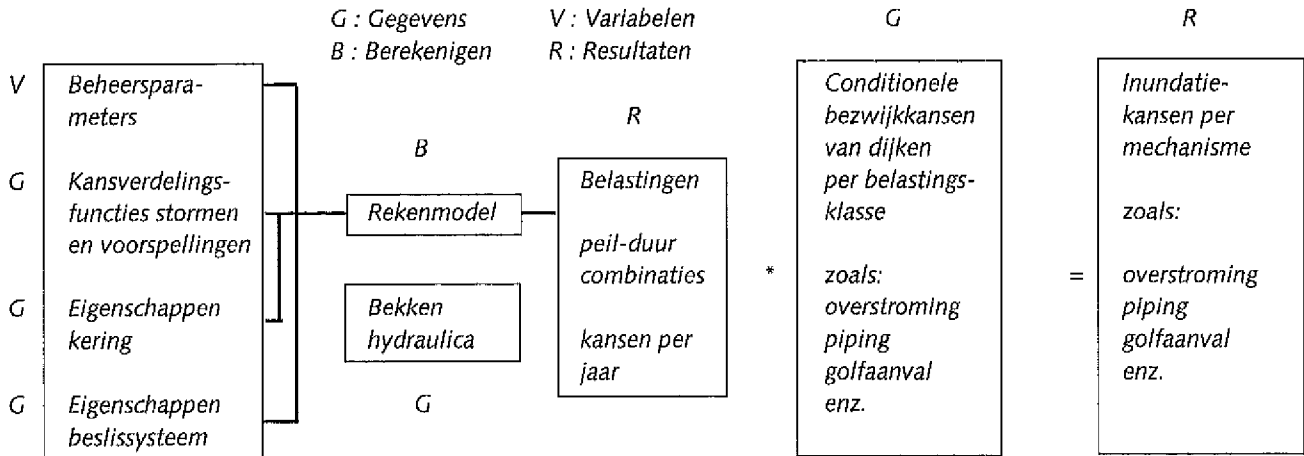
G : Gegevens
B : Berekenigen

V : Variabelen
R : Resultaten

V Beheersparameters

G Kansverdelingsfuncties stormen en voorspellingen

G Eigenschappen kering

G Eigenschappen beslissysteem

B

Rekenmodel

Bekken hydraulica

G

R

Belastingen

peil-duur combinaties

kansen per jaar

*

G

Conditionele bezwijkkansen van dijken per belastingsklasse

zoals: overstroming piping golfaanval enz.

=

R

Inundatiekansen per mechanisme

zoals:

overstroming piping golfaanval enz.